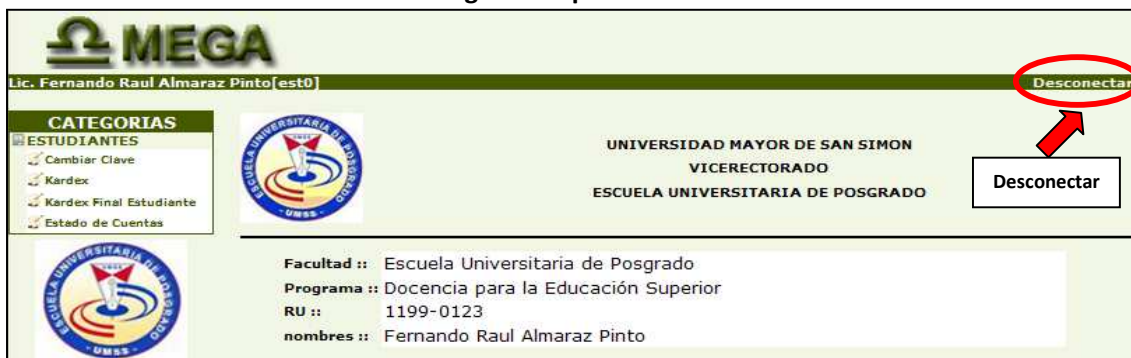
MEGA

Lic. Fernando Raul Almaraz Pinto[est0]

Desconectar

CATEGORIAS
ESTUDIANTES
Cambiar Clave
Kardex
Kardex Final Estudiante
Estado de Cuentas

ESCUELA UNIVERSITARIA DE POSGRADO
UMSS

UNIVERSIDAD MAYOR DE SAN SIMON
VICERECTORADO
ESCUELA UNIVERSITARIA DE POSGRADO

Desconectar

ESCUELA UNIVERSITARIA DE POSGRADO
UMSS

Facultad :: Escuela Universitaria de Posgrado
Programa :: Docencia para la Educación Superior
RU :: 1199-0123
nombres :: Fernando Raul Almaraz Pinto